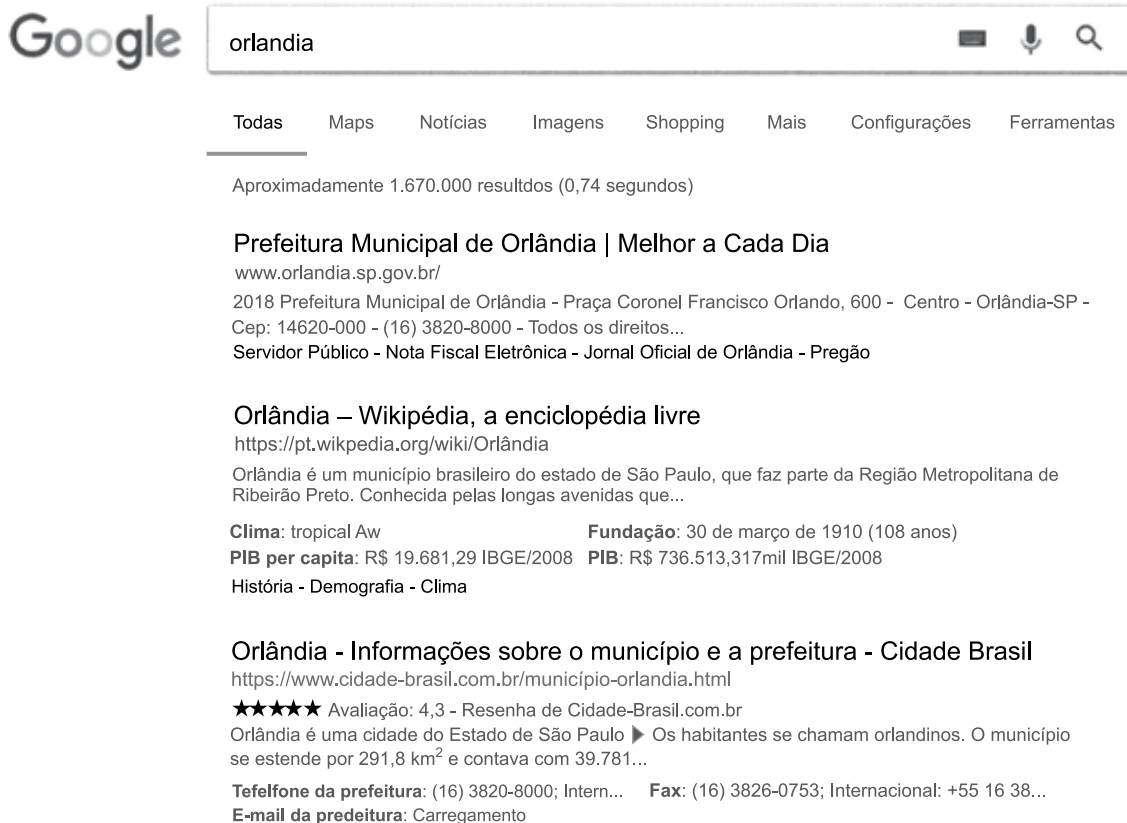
Google

orlandia

Todas Maps Notícias Imagens Shopping Mais Configurações Ferramentas

Aproximadamente 1.670.000 resultdos (0,74 segundos)

Prefeitura Municipal de Orlândia | Melhor a Cada Dia
www.orlandia.sp.gov.br/
2018 Prefeitura Municipal de Orlândia - Praça Coronel Francisco Orlando, 600 - Centro - Orlândia-SP - Cep: 14620-000 - (16) 3820-8000 - Todos os direitos...
Servidor Público - Nota Fiscal Eletrônica - Jornal Oficial de Orlândia - Pregão

Orlândia – Wikipédia, a enciclopédia livre
https://pt.wikpedia.org/wiki/Orlândia
Orlândia é um município brasileiro do estado de São Paulo, que faz parte da Região Metropolitana de Ribeirão Preto. Conhecida pelas longas avenidas que...

Clima: tropical Aw
PIB per capita: R$ 19.681,29 IBGE/2008
Fundação: 30 de março de 1910 (108 anos)
PIB: R$ 736.513,317mil IBGE/2008
História - Demografia - Clima

Orlândia - Informações sobre o município e a prefeitura - Cidade Brasil
https://www.cidade-brasil.com.br/município-orlandia.html
★★★★★ Avaliação: 4,3 - Resenha de Cidade-Brasil.com.br
Orlândia é uma cidade do Estado de São Paulo ▶ Os habitantes se chamam orlandinos. O município se estende por 291,8 km$^2$ e contava com 39.781...

Tefelfone da prefeitura: (16) 3820-8000; Intern...
Fax: (16) 3826-0753; Internacional: +55 16 38...
E-mail da predeitura: Carregamento